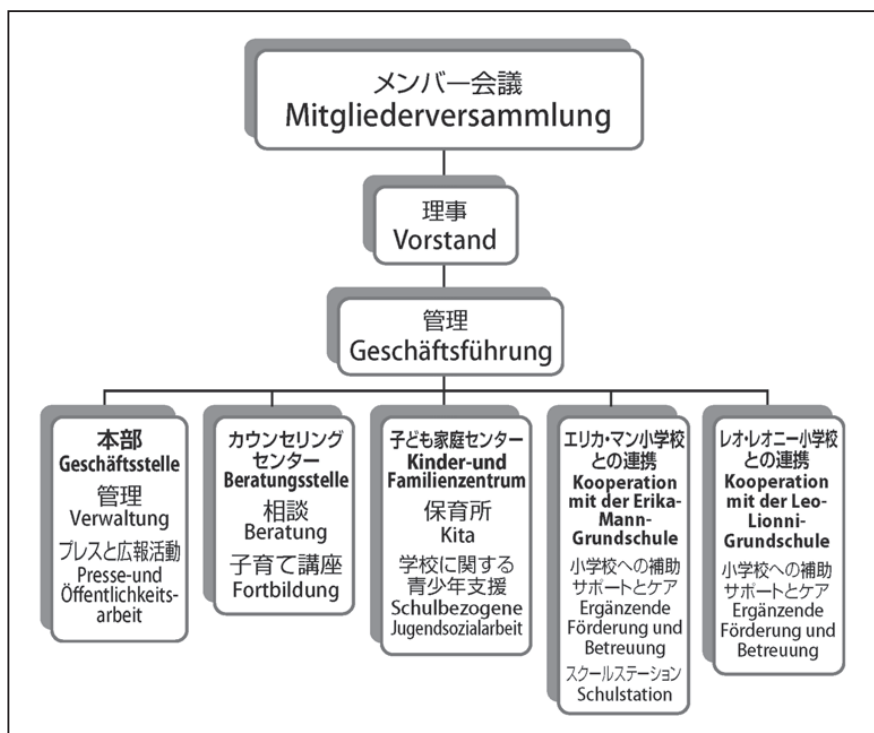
メンバー会議
Mitgliederversammlung

理事
Vorstand

管理
Geschäftsführung

本部
Geschäftsstelle
管理
Verwaltung
プレスと広報活動
Presse-und Öffentlichkeitsarbeit

カウンセリングセンター
Beratungsstelle
相談
Beratung
子育て講座
Fortbildung

子ども家庭センター
Kinder-und Familienzentrum
保育所
Kita
学校に関する青少年支援
Schulbezogene Jugendsozialarbeit

エリカ·マン小学校との連携
Kooperation mit der Erika-Mann-Grundschule
小学校への補助サポートとケア
Ergänzende Förderung und Betreuung
スクールステーション
Schulstation

レオ·レオニー小学校との連携
Kooperation mit der Leo-Lionni-Grundschule
小学校への補助サポートとケア
Ergänzende Förderung und Betreuung